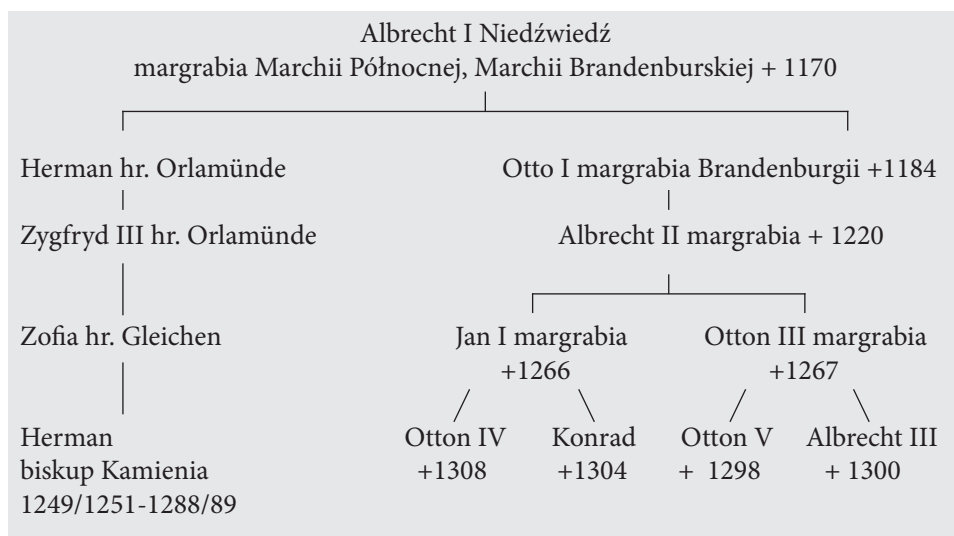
Albrecht I Niedźwiedź
margrabia Marchii Północnej, Marchii Brandenburskiej + 1170

Herman hr. Orlamünde

Zygfryd III hr. Orlamünde

Zofia hr. Gleichen

Herman
biskup Kamienia
1249/1251-1288/89

Otto I margrabia Brandenburgii +1184

Albrecht II margrabia + 1220

Jan I margrabia
+1266

Otton III margrabia
+1267

Otton IV
+1308

Konrad
+1304

Otton V
+ 1298

Albrecht III
+ 1300